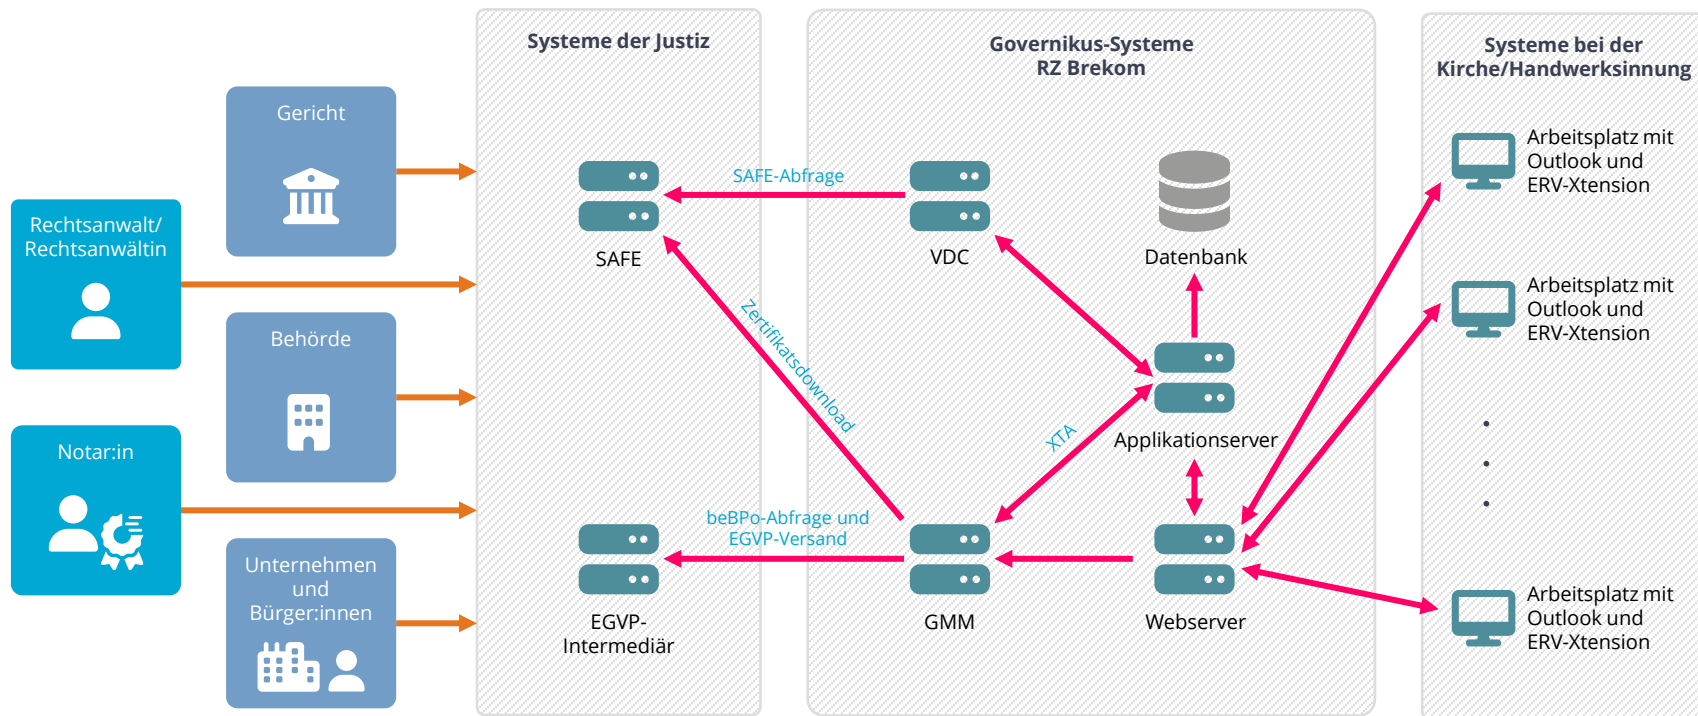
Rechtsanwalt/
Rechtsanwältin

Notar:in

Gericht

Behörde

Unternehmen und Bürger:innen

Systeme der Justiz

SAFE

EGVP-
Intermediär

Governikus-Systeme
RZ Brekom

SAFE-Abfrage

VDC

Datenbank

Zertifikatsdownload

Applikationserver

XTA

beBPo-Abfrage und
EGVP-Versand

GMM

Webserver

Systeme bei der
Kirche/Handwerksinnung

Arbeitsplatz mit Outlook und ERV-Xtension

Arbeitsplatz mit Outlook und ERV-Xtension

Arbeitsplatz mit Outlook und ERV-Xtension